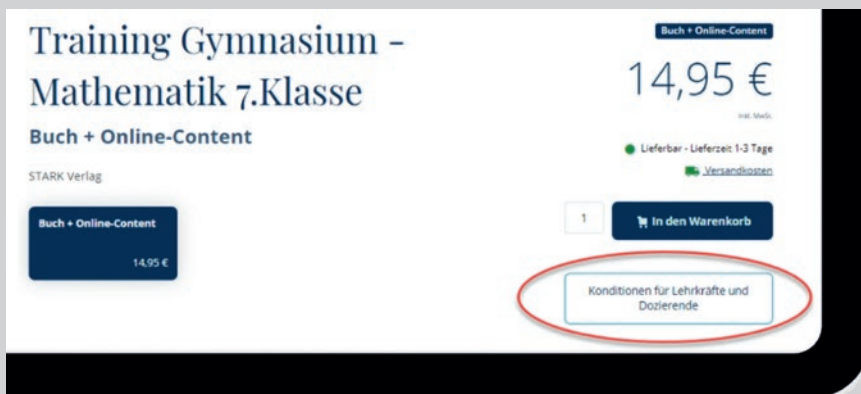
Training Gymnasium - Mathematik 7.Klasse

Buch + Online-Content

STARK Verlag

Buch + Online-Content

14,95 €

Buch + Online-Content

14,95 €

inkl. MwSt.

Lieferbar - Lieferzeit 1-3 Tage

Versandkosten

1

In den Warenkorb

Konditionen für Lehrkräfte und Dozierende